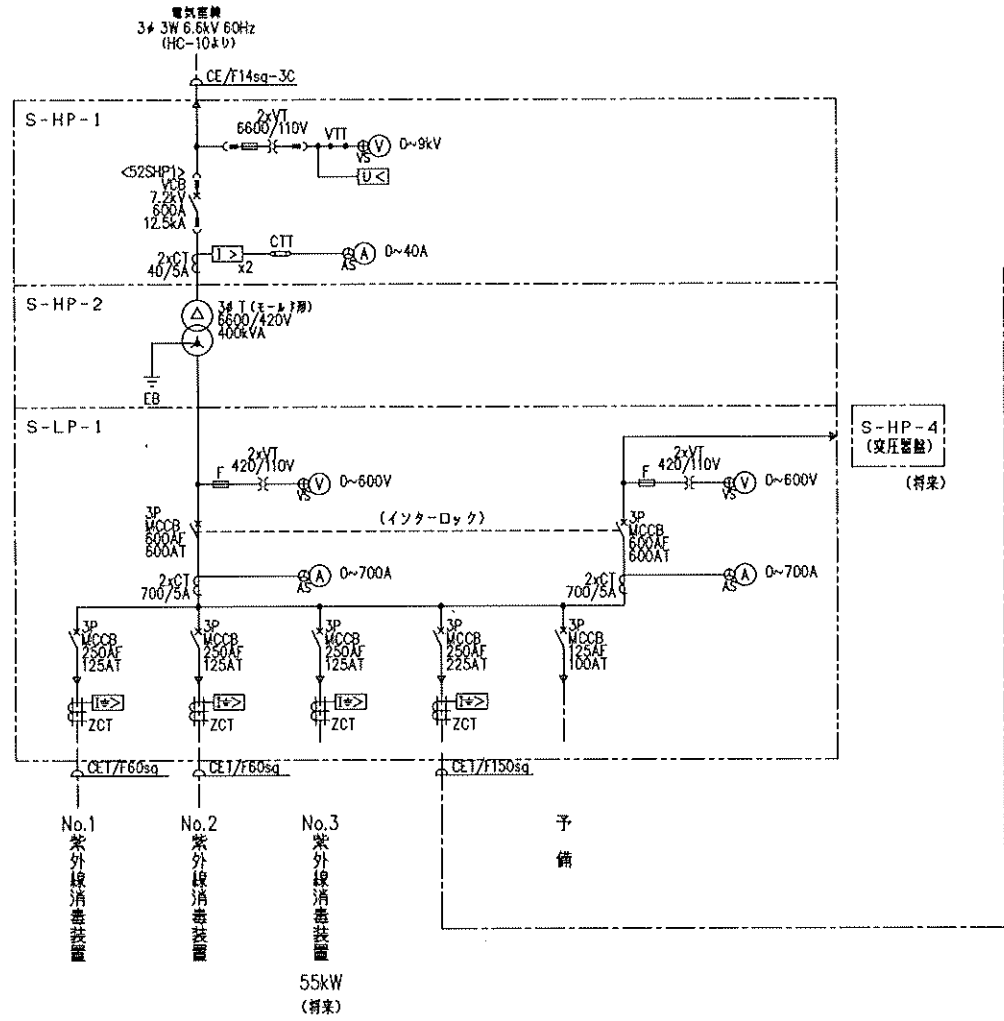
電気室棟
3φ 3W 6.6kV 60Hz
(HC-10より)

CE/F14sq-3C

S-HP-1

2xVT
6600/110V
VTT
VS
V
0~9kV
U<

<52SHP1>
VCB
7.2kV
600A
12.5kA

2xCT
40/5A
I>
x2
CTT
AS
A
0~40A

S-HP-2

3φ T (モールド形)
6600/420V
400kVA

EB

S-LP-1

S-HP-4
(変圧器盤)
(将来)

2xVT
F
420/110V
VS
V
0~600V

2xVT
F
420/110V
VS
V
0~600V

3P
MCCB
600AF
600AT

(インターロック)

3P
MCCB
600AF
600AT

2xCT
700/5A
AS
A
0~700A

2xCT
700/5A
AS
A
0~700A

3P
MCCB
250AF
125AT

3P
MCCB
250AF
125AT

3P
MCCB
250AF
125AT

3P
MCCB
250AF
225AT

3P
MCCB
125AF
100AT

I⏚>
ZCT

I⏚>
ZCT

I⏚>
ZCT

I⏚>
ZCT

CET/F60sq

CET/F60sq

CET/F150sq

No.1
紫外線消毒装置

No.2
紫外線消毒装置

No.3
紫外線消毒装置
55kW
(将来)

予備